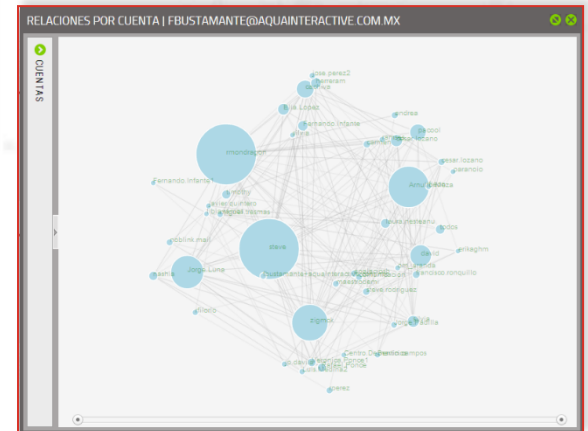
RELACIONES POR CUENTA | FBUSTAMANTE@AQUAINTERACTIVE.COM.MX

CUENTAS

rosa.perez2
fbenavom
carlos
Julia Lopez
fernando infante
andrea
jacobol
irmondragon
cesar.lozano
Fernando Infante
Anna Bustama
javier.quintero
steve
joaquinrocasanu
robbins.mail
david
Jorge Luna
pamela
vfbustamante@aquainteractive
francisco.ronquillo
jose.rodriguez
digimex
Centro De Desarrollo
perez